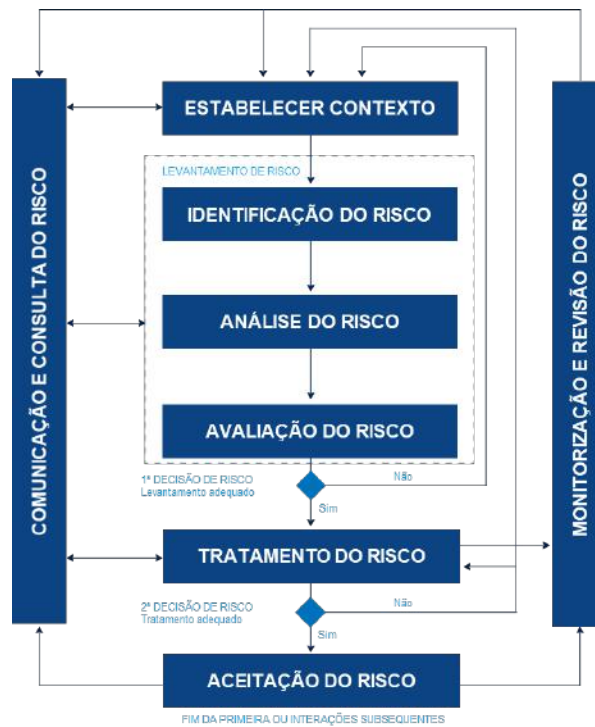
COMUNICAÇÃO E CONSULTA DO RISCO

ESTABELECER CONTEXTO

LEVANTAMENTO DE RISCO

IDENTIFICAÇÃO DO RISCO

ANÁLISE DO RISCO

AVALIAÇÃO DO RISCO

1ª DECISÃO DE RISCO
Levantamento adequado

Não

Sim

TRATAMENTO DO RISCO

2ª DECISÃO DE RISCO
Tratamento adequado

Não

Sim

ACEITAÇÃO DO RISCO

FIM DA PRIMEIRA OU INTERAÇÕES SUBSEQUENTES

MONITORIZAÇÃO E REVISÃO DO RISCO